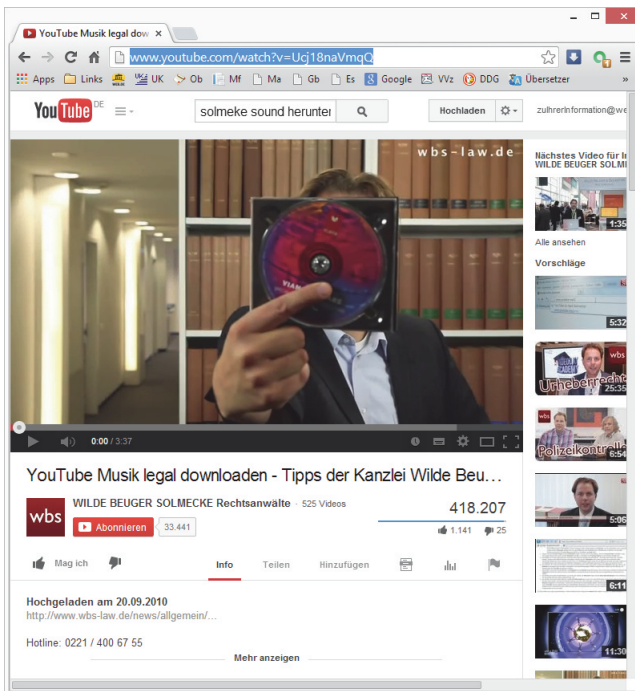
YouTube Musik legal dow ×

www.youtube.com/watch?v=Ucj18naVmqQ

Apps Links UK Ob Mf Ma Gb Es Google VVz DDG Übersetzer »

YouTube DE

solmeke sound herunter

Hochladen

zulhrerInformation@we

wbs-law.de

0:00 / 3:37

YouTube Musik legal downloaden - Tipps der Kanzlei Wilde Beu...

wbs

WILDE BEUGER SOLMECKE Rechtsanwälte · 525 Videos

Abonnieren 33.441

418.207

1.141 25

Mag ich

Info Teilen Hinzufügen

Hochgeladen am 20.09.2010
http://www.wbs-law.de/news/allgemein/...

Hotline: 0221 / 400 67 55

Mehr anzeigen

Nächstes Video für I
WILDE BEUGER SOLMEC

1:35

Alle ansehen

Vorschläge

5:32

Urheberrecht
25:35

Polizeikontroll

5:06

6:11

11:30